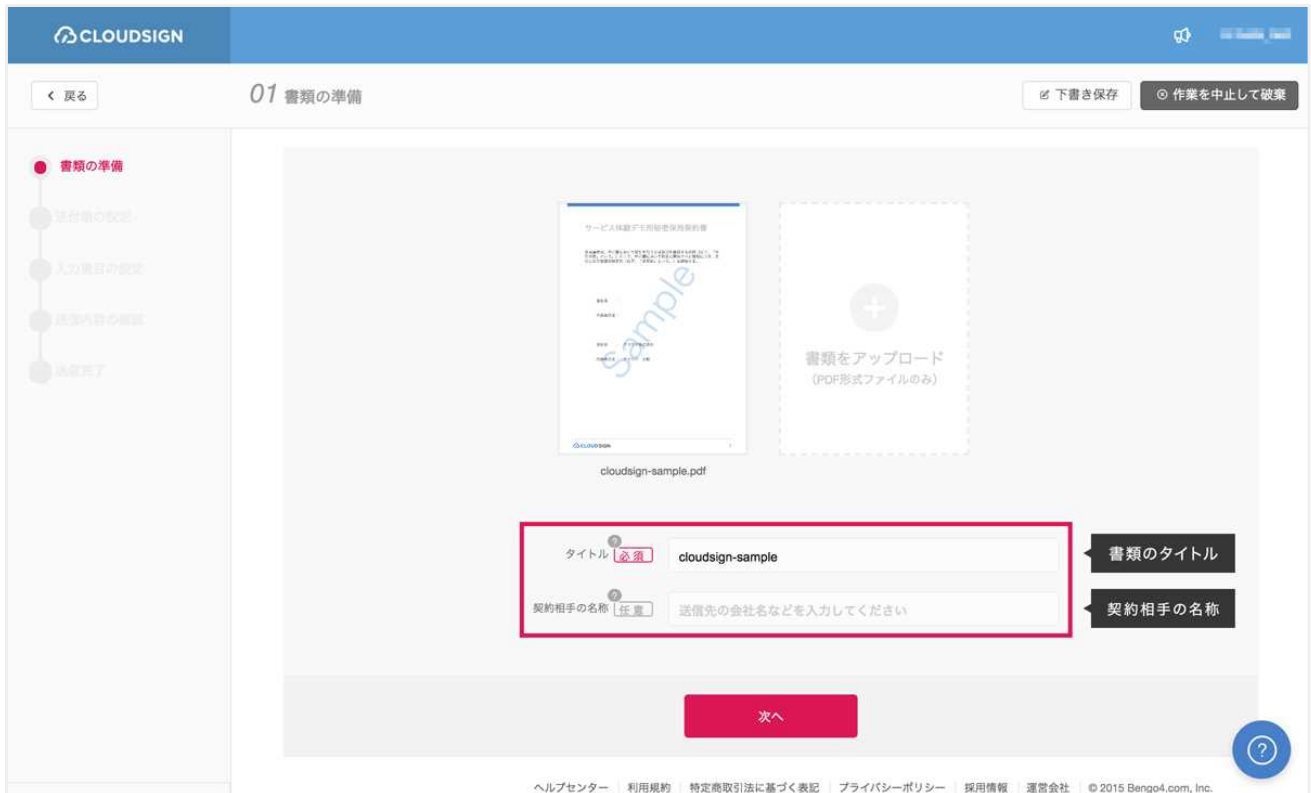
CLOUDSIGN

< 戻る

01 書類の準備

下書き保存

作業を中止して破棄

書類の準備

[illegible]

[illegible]

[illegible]

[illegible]

サービス体験デモ用秘密保持契約書

Sample

CLOUDSIGN

cloudsign-sample.pdf

書類をアップロード
(PDF形式ファイルのみ)

タイトル 必須 cloudsign-sample

書類のタイトル

契約相手の名称 任意 送信先の会社名などを入力してください

契約相手の名称

次へ

ヘルプセンター | 利用規約 | 特定商取引法に基づく表記 | プライバシーポリシー | 採用情報 | 運営会社 | © 2015 Bengo4.com, Inc.